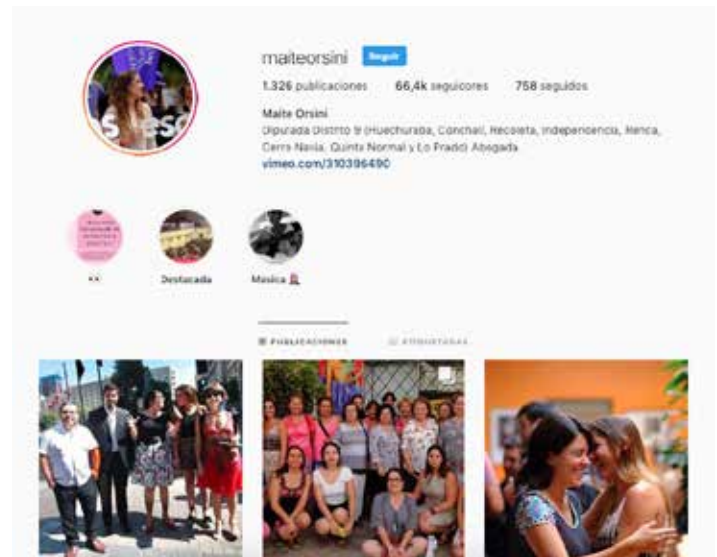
maiteorsini Seguir

1.326 publicaciones 66,4k seguidores 758 seguidos

Maite Orsini

Diputada Distrito 9 (Huechuraba, Conchalí, Recoleta, Independencia, Renca, Cerro Navia, Quinta Normal y Lo Prado) Abogada

vimeo.com/310396490

Destacada Música

PUBLICACIONES ETIQUETADAS